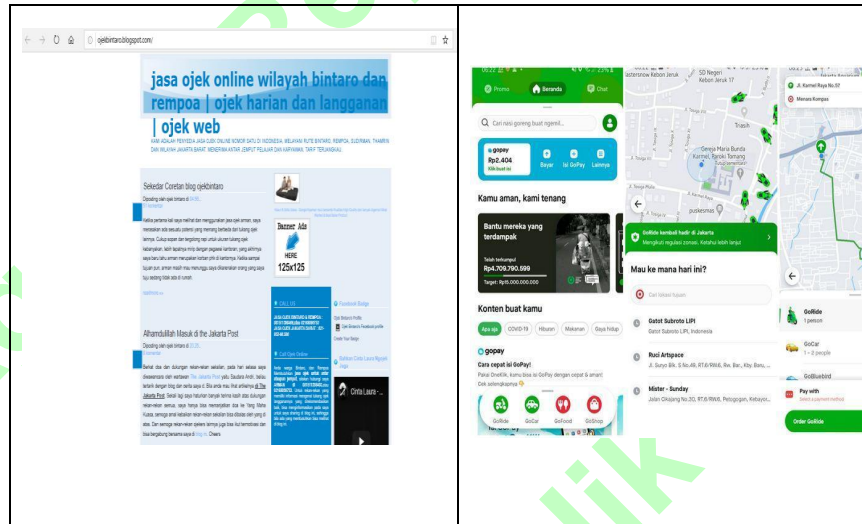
ojekbintaro.blogspot.com/

jasa ojek online wilayah bintaro dan rempoa | ojek harian dan langganan | ojek web

KAMI ADALAH PENYEDIA JASA OJEK ONLINE NOMOR SATU DI INDONESIA. MELAYANI RUTE BINTARO, REMPOA, SUDIRMAN, THAMRIN DAN WILAYAH JAKARTA BARAT. MENERIMA ANTAR JEMPUT PELAJAR DAN KARYAWAN. TARIF TERJANGKAU.

Sekedar Coretan blog ojekbintaro

Banner Ada HERE 125x125

Alhamdulillah Masuk di the Jakarta Post

Call US

Facebook Badge

Call Ojek Online

Cinta Laura

Promo
Beranda
Chat
Cari nasi goreng buat ngemil...
gopay
Rp2.404
Klik buat ini
Bayar
Isi GoPay
Lainnya
Kamu aman, kami tenang
Bantu mereka yang terdampak
Total terkumpul
Rp4.709.790.599
Target: Rp15.000.000.000
Konten buat kamu
Apa aja
COVID-19
Hiburan
Makanan
Gaya hidup
gopay
Cara cepat isi GoPay!
GoRide
GoCar
GoFood
GoShop

SD Negeri Kebon Jeruk 17
Trasih
puskesmas
GoRide kembali hadir di Jakarta
Mengikuti regulasi zonasi. Ketahui lebih lanjut
Mau ke mana hari ini?
Cari lokasi tujuan
Gatot Subroto LIPI
Gatot Subroto LIPI, Indonesia
Ruci Artspace
Mister - Sunday

Jl. Kemel Raya No.57
Menara Kompas
GoRide
1 person
GoCar
1 - 2 people
GoBluebird
Pay with
Order GoRide